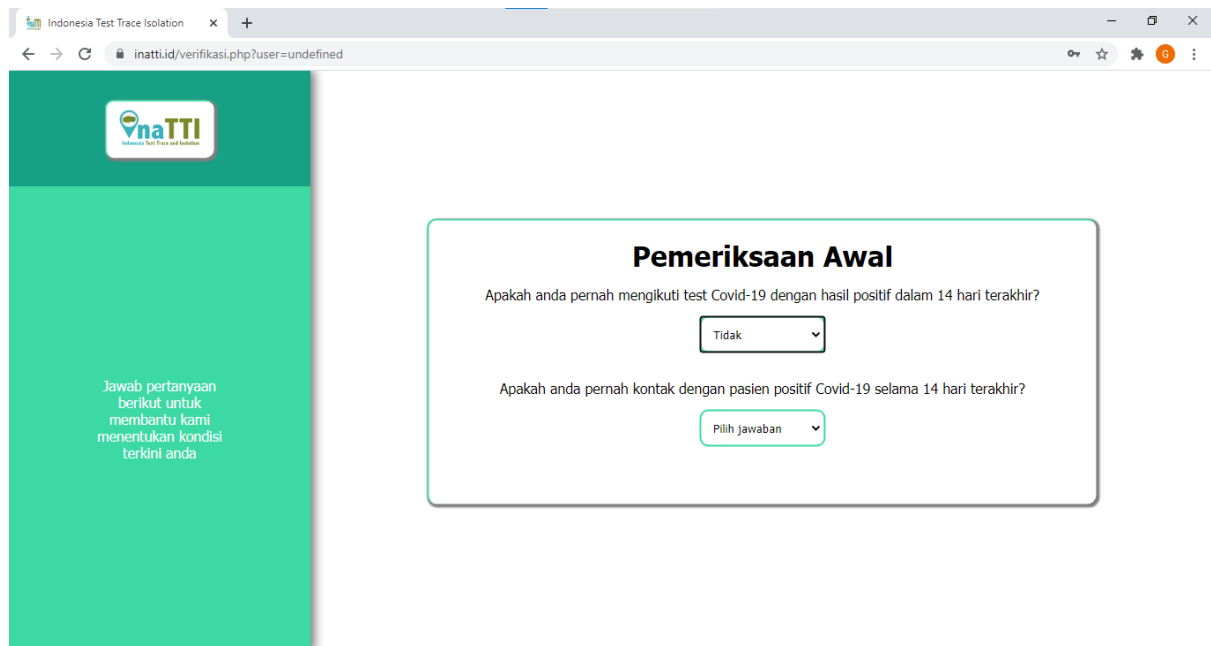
Indonesia Test Trace Isolation
inatti.id/verifikasi.php?user=undefined

InaTTI
Indonesia Test Trace and Isolation

Jawab pertanyaan berikut untuk membantu kami menentukan kondisi terkini anda

Pemeriksaan Awal

Apakah anda pernah mengikuti test Covid-19 dengan hasil positif dalam 14 hari terakhir?

Tidak

Apakah anda pernah kontak dengan pasien positif Covid-19 selama 14 hari terakhir?

Pilih jawaban